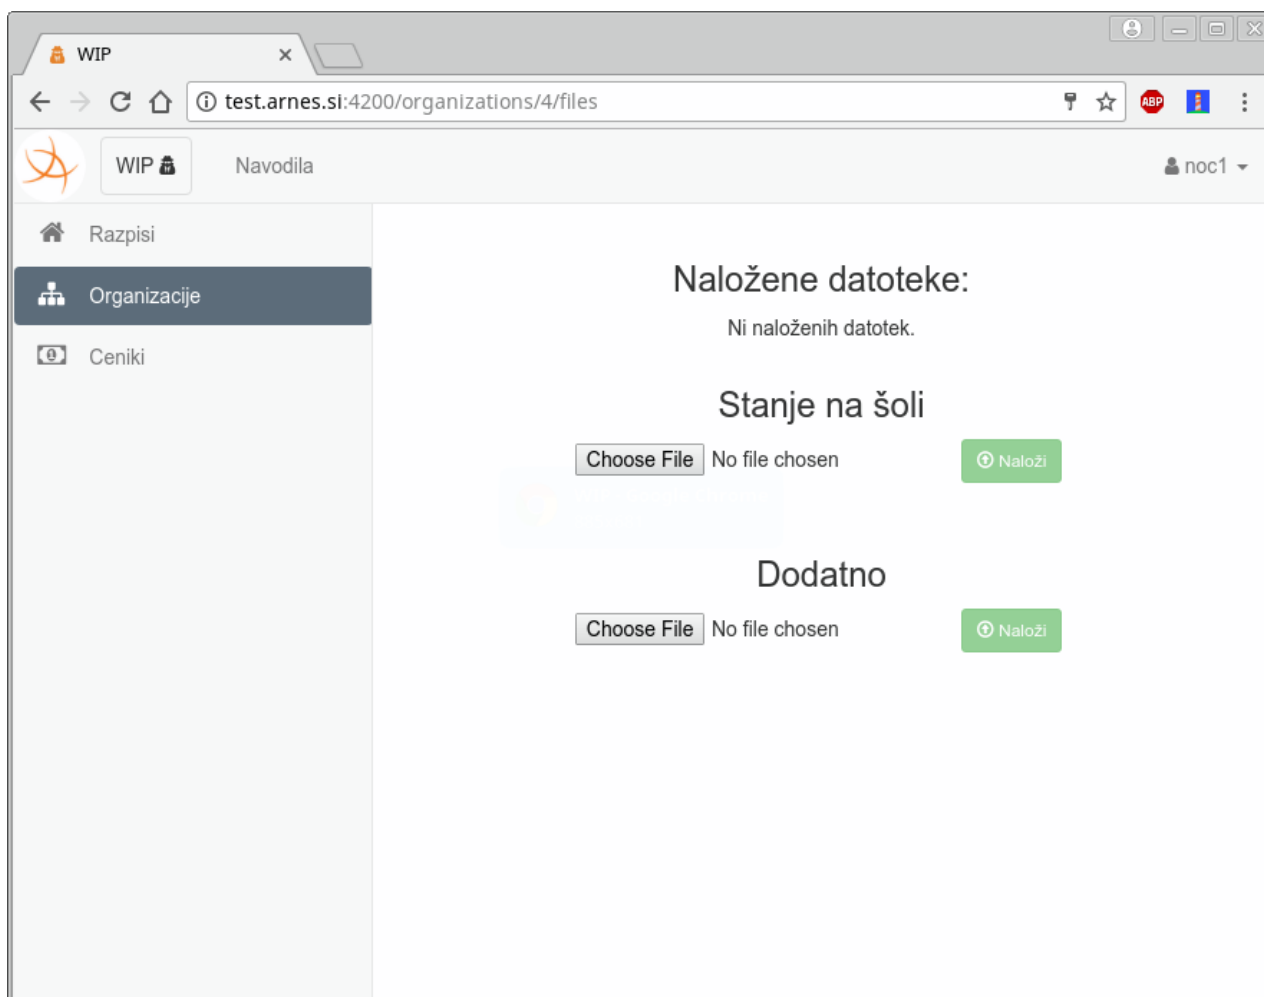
WIP ×

test.arnes.si:4200/organizations/4/files

ABP

WIP

Navodila

noc1

Razpisi

Organizacije

Ceniki

Naložene datoteke:

Ni naloženih datotek.

Stanje na šoli

Choose File No file chosen

Naloži

Dodatno

Choose File No file chosen

Naloži